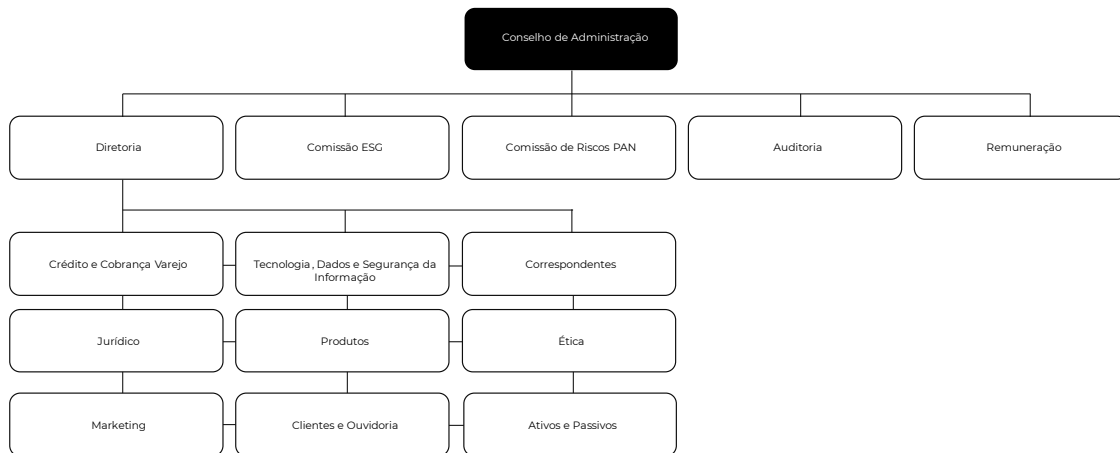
Conselho de Administração

Diretoria

Comissão ESG

Comissão de Riscos PAN

Auditoria

Remuneração

Crédito e Cobrança Varejo

Tecnologia , Dados e Segurança da Informação

Correspondentes

Jurídico

Produtos

Ética

Marketing

Clientes e Ouvidoria

Ativos e Passivos